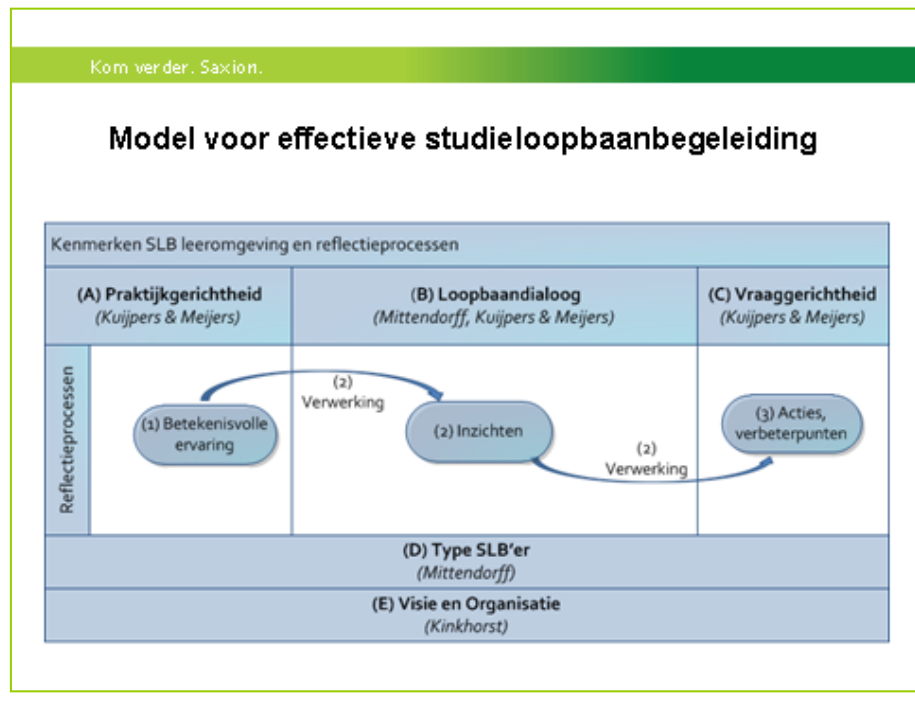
Kom verder. Saxion.

Model voor effectieve studieloopbaanbegeleiding

Kenmerken SLB leeromgeving en reflectieprocessen

| (A) Praktijkgerichtheid *(Kuijpers & Meijers)* | (B) Loopbaandialoog *(Mittendorff, Kuijpers & Meijers)* | (C) Vraaggerichtheid *(Kuijpers & Meijers)* |
|---|---|---|

Reflectieprocessen

(1) Betekenisvolle ervaring

(2) Verwerking

(2) Inzichten

(2) Verwerking

(3) Acties, verbeterpunten

(D) Type SLB'er
*(Mittendorff)*

(E) Visie en Organisatie
*(Kinkhorst)*